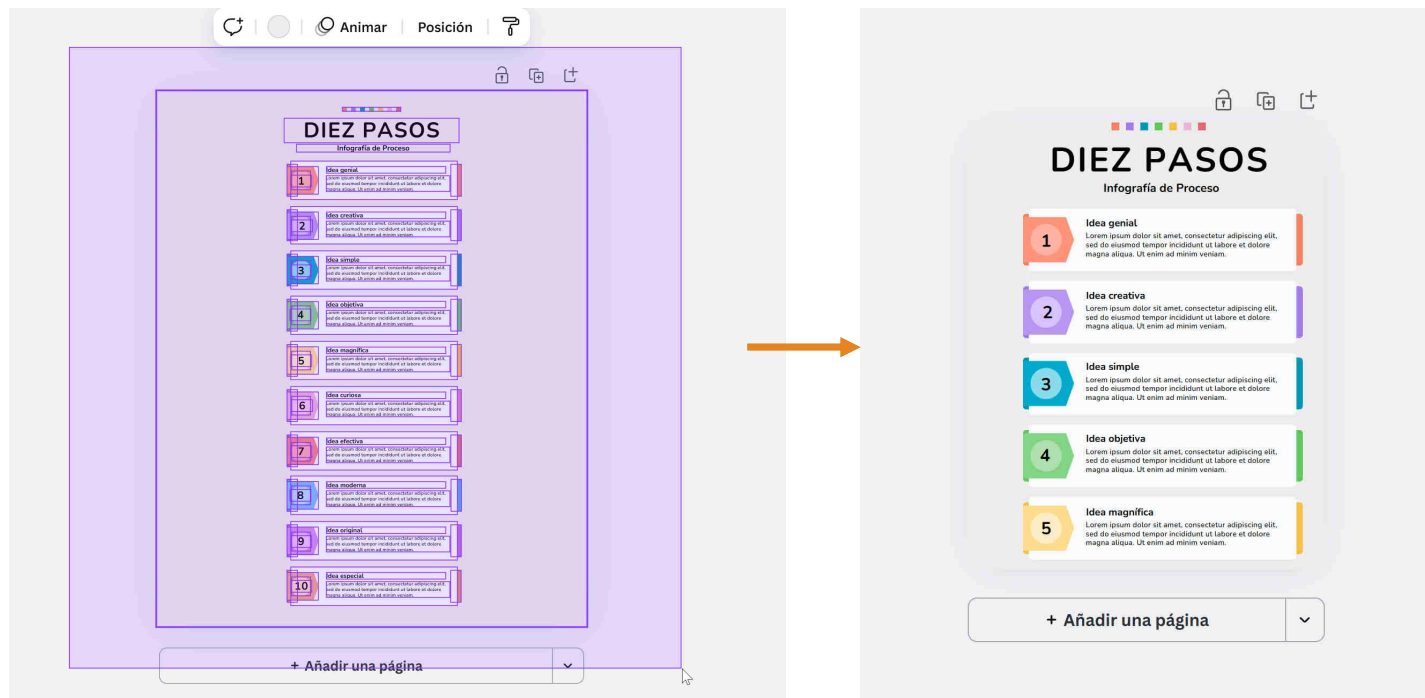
Animar Posición

DIEZ PASOS
Infografía de Proceso

1 Idea genial
Lorem ipsum dolor sit amet, consectetur adipiscing elit, sed do eiusmod tempor incididunt ut labore et dolore magna aliqua. Ut enim ad minim veniam.

2 Idea creativa
Lorem ipsum dolor sit amet, consectetur adipiscing elit, sed do eiusmod tempor incididunt ut labore et dolore magna aliqua. Ut enim ad minim veniam.

3 Idea simple
Lorem ipsum dolor sit amet, consectetur adipiscing elit, sed do eiusmod tempor incididunt ut labore et dolore magna aliqua. Ut enim ad minim veniam.

4 Idea objetiva
Lorem ipsum dolor sit amet, consectetur adipiscing elit, sed do eiusmod tempor incididunt ut labore et dolore magna aliqua. Ut enim ad minim veniam.

5 Idea magnífica
Lorem ipsum dolor sit amet, consectetur adipiscing elit, sed do eiusmod tempor incididunt ut labore et dolore magna aliqua. Ut enim ad minim veniam.

6 Idea curiosa
Lorem ipsum dolor sit amet, consectetur adipiscing elit, sed do eiusmod tempor incididunt ut labore et dolore magna aliqua. Ut enim ad minim veniam.

7 Idea efectiva
Lorem ipsum dolor sit amet, consectetur adipiscing elit, sed do eiusmod tempor incididunt ut labore et dolore magna aliqua. Ut enim ad minim veniam.

8 Idea moderna
Lorem ipsum dolor sit amet, consectetur adipiscing elit, sed do eiusmod tempor incididunt ut labore et dolore magna aliqua. Ut enim ad minim veniam.

9 Idea original
Lorem ipsum dolor sit amet, consectetur adipiscing elit, sed do eiusmod tempor incididunt ut labore et dolore magna aliqua. Ut enim ad minim veniam.

10 Idea especial
Lorem ipsum dolor sit amet, consectetur adipiscing elit, sed do eiusmod tempor incididunt ut labore et dolore magna aliqua. Ut enim ad minim veniam.

+ Añadir una página

DIEZ PASOS
Infografía de Proceso

1 Idea genial
Lorem ipsum dolor sit amet, consectetur adipiscing elit, sed do eiusmod tempor incididunt ut labore et dolore magna aliqua. Ut enim ad minim veniam.

2 Idea creativa
Lorem ipsum dolor sit amet, consectetur adipiscing elit, sed do eiusmod tempor incididunt ut labore et dolore magna aliqua. Ut enim ad minim veniam.

3 Idea simple
Lorem ipsum dolor sit amet, consectetur adipiscing elit, sed do eiusmod tempor incididunt ut labore et dolore magna aliqua. Ut enim ad minim veniam.

4 Idea objetiva
Lorem ipsum dolor sit amet, consectetur adipiscing elit, sed do eiusmod tempor incididunt ut labore et dolore magna aliqua. Ut enim ad minim veniam.

5 Idea magnífica
Lorem ipsum dolor sit amet, consectetur adipiscing elit, sed do eiusmod tempor incididunt ut labore et dolore magna aliqua. Ut enim ad minim veniam.

+ Añadir una página